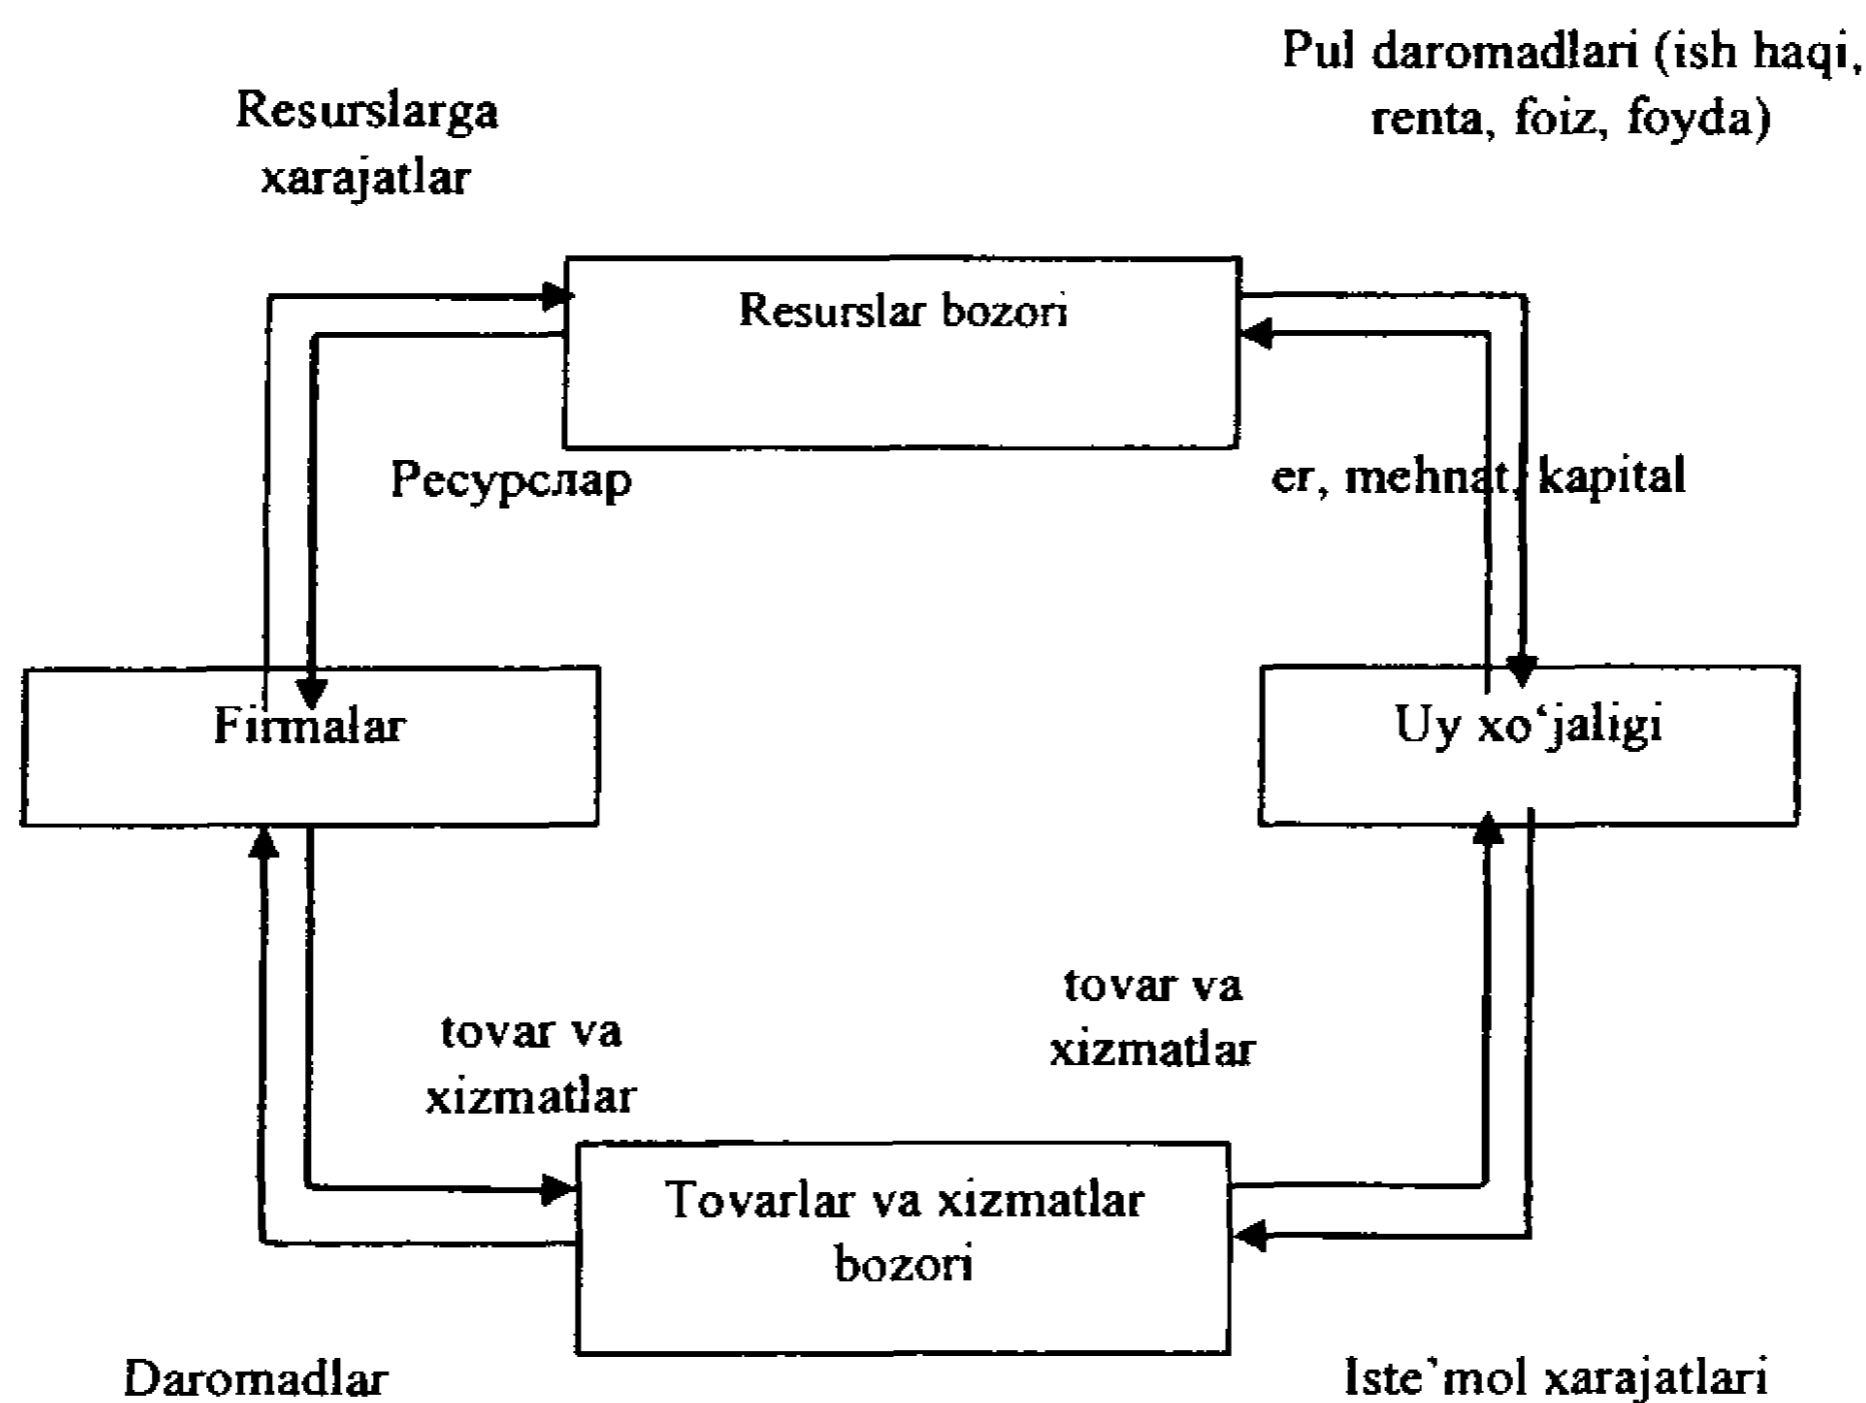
Pul daromadlari (ish haqi, renta, foiz, foyda)

Resurslarga xarajatlar

Resurslar bozori

Ресурслар

er, mehnat, kapital

Firmalar

Uy xo'jaligi

tovar va xizmatlar

tovar va xizmatlar

Tovarlar va xizmatlar bozori

Daromadlar

Iste'mol xarajatlari